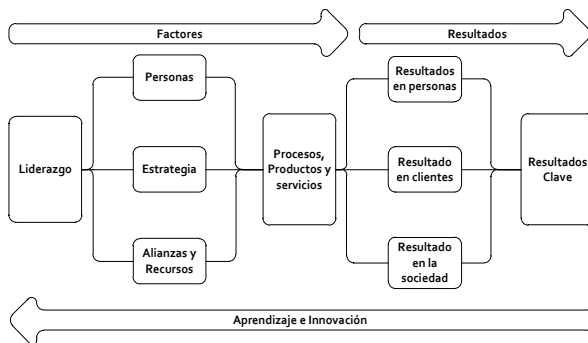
Factores

Resultados

Liderazgo

Personas

Estrategia

Alianzas y Recursos

Procesos, Productos y servicios

Resultados en personas

Resultado en clientes

Resultado en la sociedad

Resultados Clave

Aprendizaje e Innovación